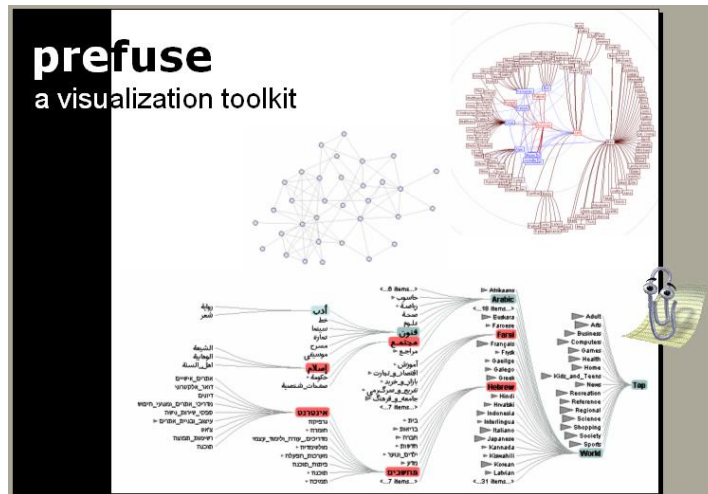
prefuse
a visualization toolkit

<...8 items...>
Afrikaans
Arabic
<...10 items...>
Euskara
Faroese
Farsi
Français
Frysk
Gaeilge
Galego
Greek
Hebrew
Hindi
Hrvatski
Indonesia
Interlingua
Italiano
Japanese
Kannada
Kiswahili
Korean
Latvian
<...31 items...>
<...7 items...>
Adult
Arts
Business
Computers
Games
Health
Home
Kids_and_Teens
News
Recreation
Reference
Regional
Science
Shopping
Society
Sports
World
Top
أدب
فنون
مجتمع
إسلام
رواية
شعر
خط
سينما
تمارة
مسرح
موسيقى
الشيعة
الوهابية
اهل_السنة
حكومة
شخصيات_شخصية
صحة
علوم
مراجع
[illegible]